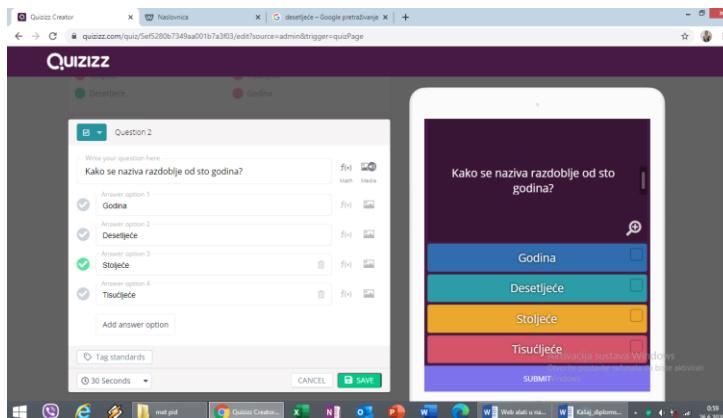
Quizizz Creator
Naslovnica
desetljeće – Google pretraživanje
quizizz.com/quiz/5ef5280b7349aa001b7a3f03/edit?source=admin&trigger=quizPage

QUIZIZZ

Desetljeće
Godina

Question 2

Write your question here
Kako se naziva razdoblje od sto godina?
Math Media

Answer option 1
Godina
Answer option 2
Desetljeće
Answer option 3
Stoljeće
Answer option 4
Tisućljeće

Add answer option

Tag standards

30 Seconds

CANCEL
SAVE

Kako se naziva razdoblje od sto godina?

Godina
Desetljeće
Stoljeće
Tisućljeće

SUBMIT

Aktivacija sustava Windows
Idite u postavke računala da biste aktivirali Windows.

met.pid
Quizizz Creator...
Web alati u na...
Kalaj_diplomo...